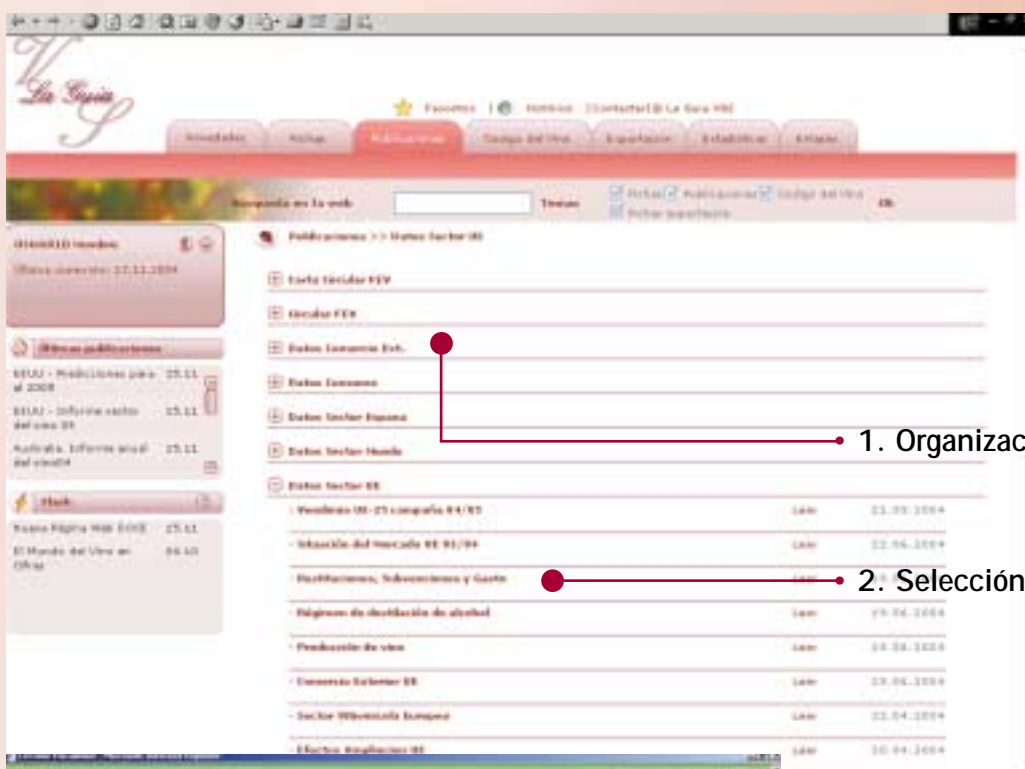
La Guía

Favoritos | Inicio | Contactar @ La Guía VDE

Novedades | Fichas | Publicaciones | Código del Vino | Exportación | Estadísticas | Enlaces

Búsqueda en la web | Textos | Fichas | Publicaciones | Código del Vino | Fichas exportación | Ok

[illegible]

Últimas publicaciones

EEUU - Predicciones para el 2005 | 25.11

EEUU - Informe sector del vino 05 | 25.11

Australia. Informe anual del viedo | 25.11

Flash

Nueva Página Web EVOE | 25.11

El Mundo del Vino en Cifras | 04.10

Publicaciones >> Datos Sector UE

Carta Circular FEV

Circular FEV

Datos Consumo Ext.

Datos Consumo

Datos Sector España

Datos Sector Mundo

Datos Sector UE

- Vendimia UE-25 campaña 04/05 | Leer | 21.09.2004

- Situación del Mercado UE 03/04 | Leer | 22.06.2004

- Destilaciones, Subvenciones y Gasto

- Régimen de destilación de alcohol | Leer | 19.06.2004

- Producción de vino | Leer | 18.06.2004

- Comercio Exterior UE | Leer | 19.06.2004

- Sector Vitivinícola Europeo | Leer | 22.04.2004

- Efectos Ampliación UE | Leer | 20.04.2004

1. Organizac

2. Selección